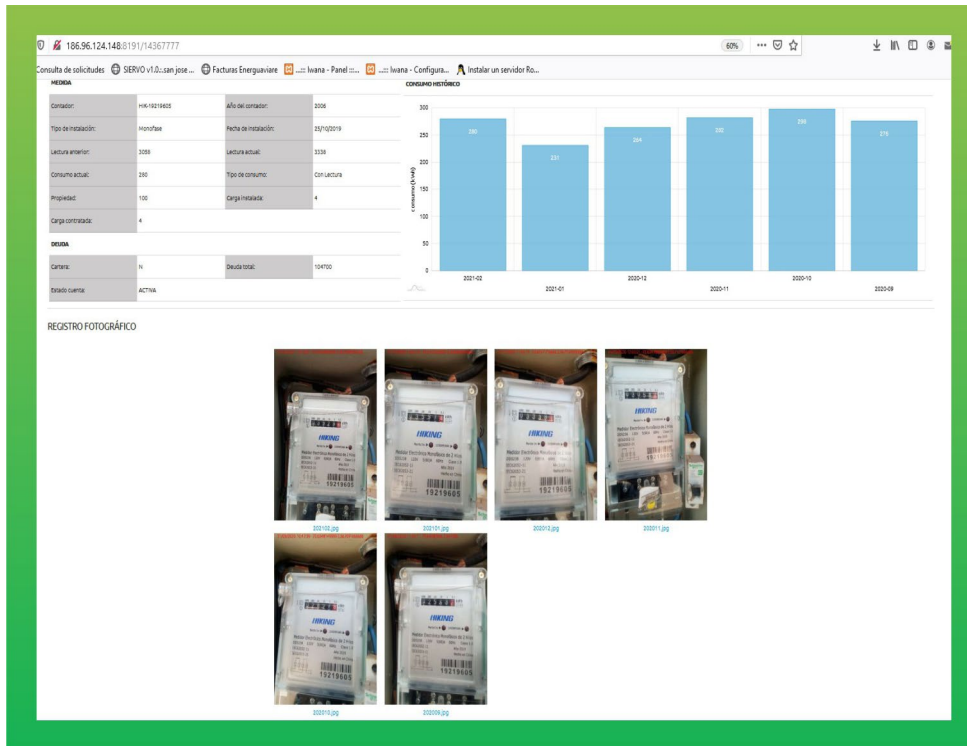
186.96.124.148:8191/14367777

60%

Consulta de solicitudes SIERVO v1.0::.san jose ... Facturas Energuaviare ...::: Iwana - Panel ::... ...::: Iwana - Configura... Instalar un servidor Ro...

MEDIDA

| Contador: | HK-19219605 | Año del contador: | 2006 |
|---|---|---|---|
| Tipo de instalación: | Monofase | Fecha de instalación: | 25/10/2019 |
| Lectura anterior: | 3058 | Lectura actual: | 3338 |
| Consumo actual: | 280 | Tipo de consumo: | Con Lectura |
| Propiedad: | 100 | Carga instalada: | 4 |
| Carga contratada: | 4 | | |

DEUDA

| Cartera: | N | Deuda total: | 104700 |
|---|---|---|---|
| Estado cuenta: | ACTIVA | | |

CONSUMO HISTÓRICO

consumo (Kwh)

300, 250, 200, 150, 100, 50, 0

280, 231, 264, 282, 298, 275

2021-02, 2021-01, 2020-12, 2020-11, 2020-10, 2020-09

REGISTRO FOTOGRÁFICO

HIKING

19219605

202102.jpg 202101.jpg 202012.jpg 202011.jpg

202010.jpg 202009.jpg